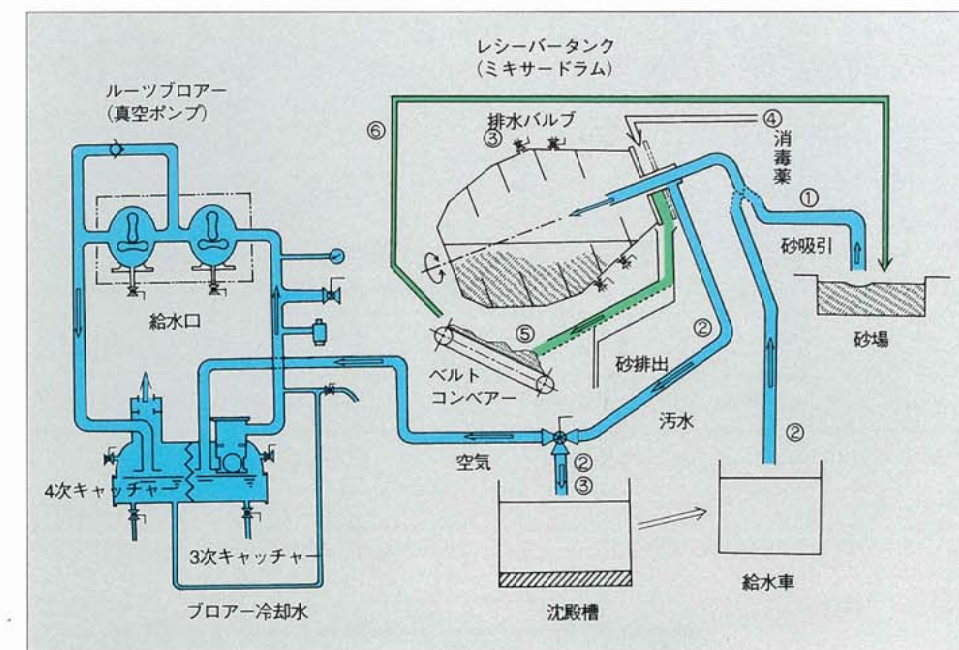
レシーバータンク
（ミキサードラム）

ルーツブロアー
（真空ポンプ）

⑥

排水バルブ
③

④
消毒薬

①

砂吸引

砂場

給水口

⑤

②

ベルトコンベアー

砂排出

汚水

②

空気

②
③

4次キャッチャー

3次キャッチャー

ブロアー冷却水

沈殿槽

給水車